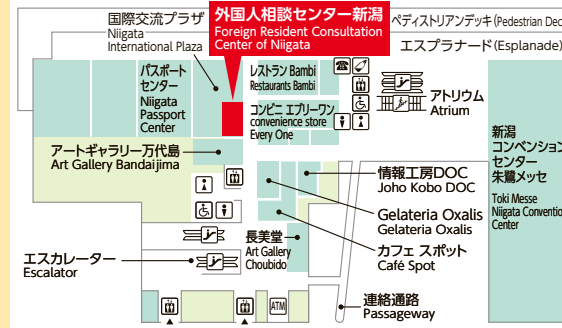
国際交流プラザ
Niigata International Plaza

外国人相談センター新潟
Foreign Resident Consultation Center of Niigata

ペデストリアンデッキ(Pedestrian Dec

エスプラナード(Esplanade)

パスポートセンター
Niigata Passport Center

レストラン Bambi
Restaurants Bambi

コンビニ エブリーワン
convenience store
Every One

アトリウム
Atrium

新潟コンベンションセンター
朱鷺メッセ
Toki Messe
Niigata Conventio
Center

アートギャラリー万代島
Art Gallery Bandaijima

情報工房DOC
Joho Kobo DOC

Gelateria Oxalis
Gelateria Oxalis

長美堂
Art Gallery
Choubido

カフェ スポット
Café Spot

エスカレーター
Escalator

ATM

連絡通路
Passageway